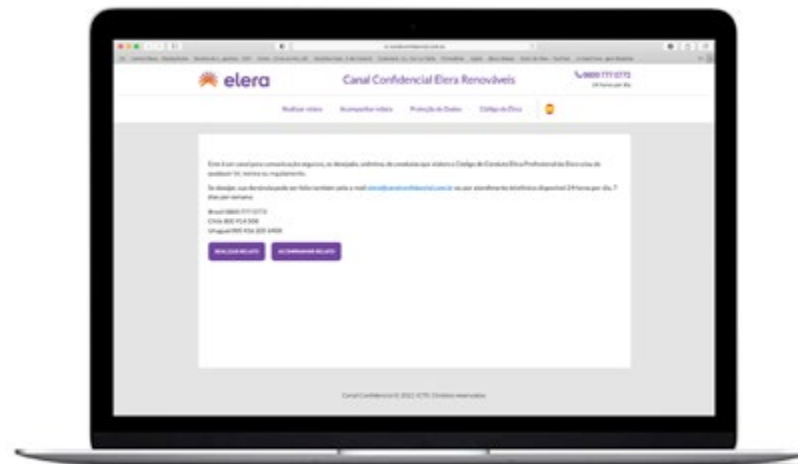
elera

Canal Confidencial Elera Renováveis

0800 777 0773
24 horas por dia

Realizar relato Acompanhar relato Proteção de Dados Código de Ética

Este é um canal para comunicação segura, e, se desejado, anônima, de condutas que violem o Código de Conduta Ética Profissional da Elera e/ou de qualquer lei, norma ou regulamento.

Se desejar, sua denúncia pode ser feita também pelo e-mail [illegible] ou por atendimento telefônico disponível 24 horas por dia, 7 dias por semana.

Brasil 0800 777 0773
Chile 800 914 008
Uruguai 000 416 205 6458

REALIZAR RELATO ACOMPANHAR RELATO

Canal Confidencial © 2022. ICTS. Direitos reservados.